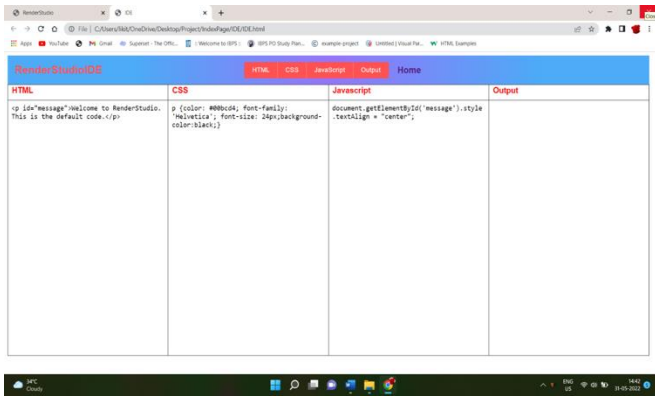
RenderStudio × IDE × +

File | C:/Users/likit/OneDrive/Desktop/Project/IndexPage/IDE/IDE.html

Apps YouTube Gmail Superset - The Offic... Welcome to IBPS IBPS PO Study Plan... example project Untitled | Visual Par... HTML Examples

RenderStudioIDE HTML CSS Javascript Output Home

| HTML | CSS | Javascript | Output |
|---|---|---|---|
| <p id="message">Welcome to RenderStudio. This is the default code.</p> | p {color: #00bcd4; font-family: 'Helvetica'; font-size: 24px;background-color:black;} | document.getElementById('message').style.textAlign = "center"; | |

34°C Cloudy

ENG US 14:42 31-05-2022